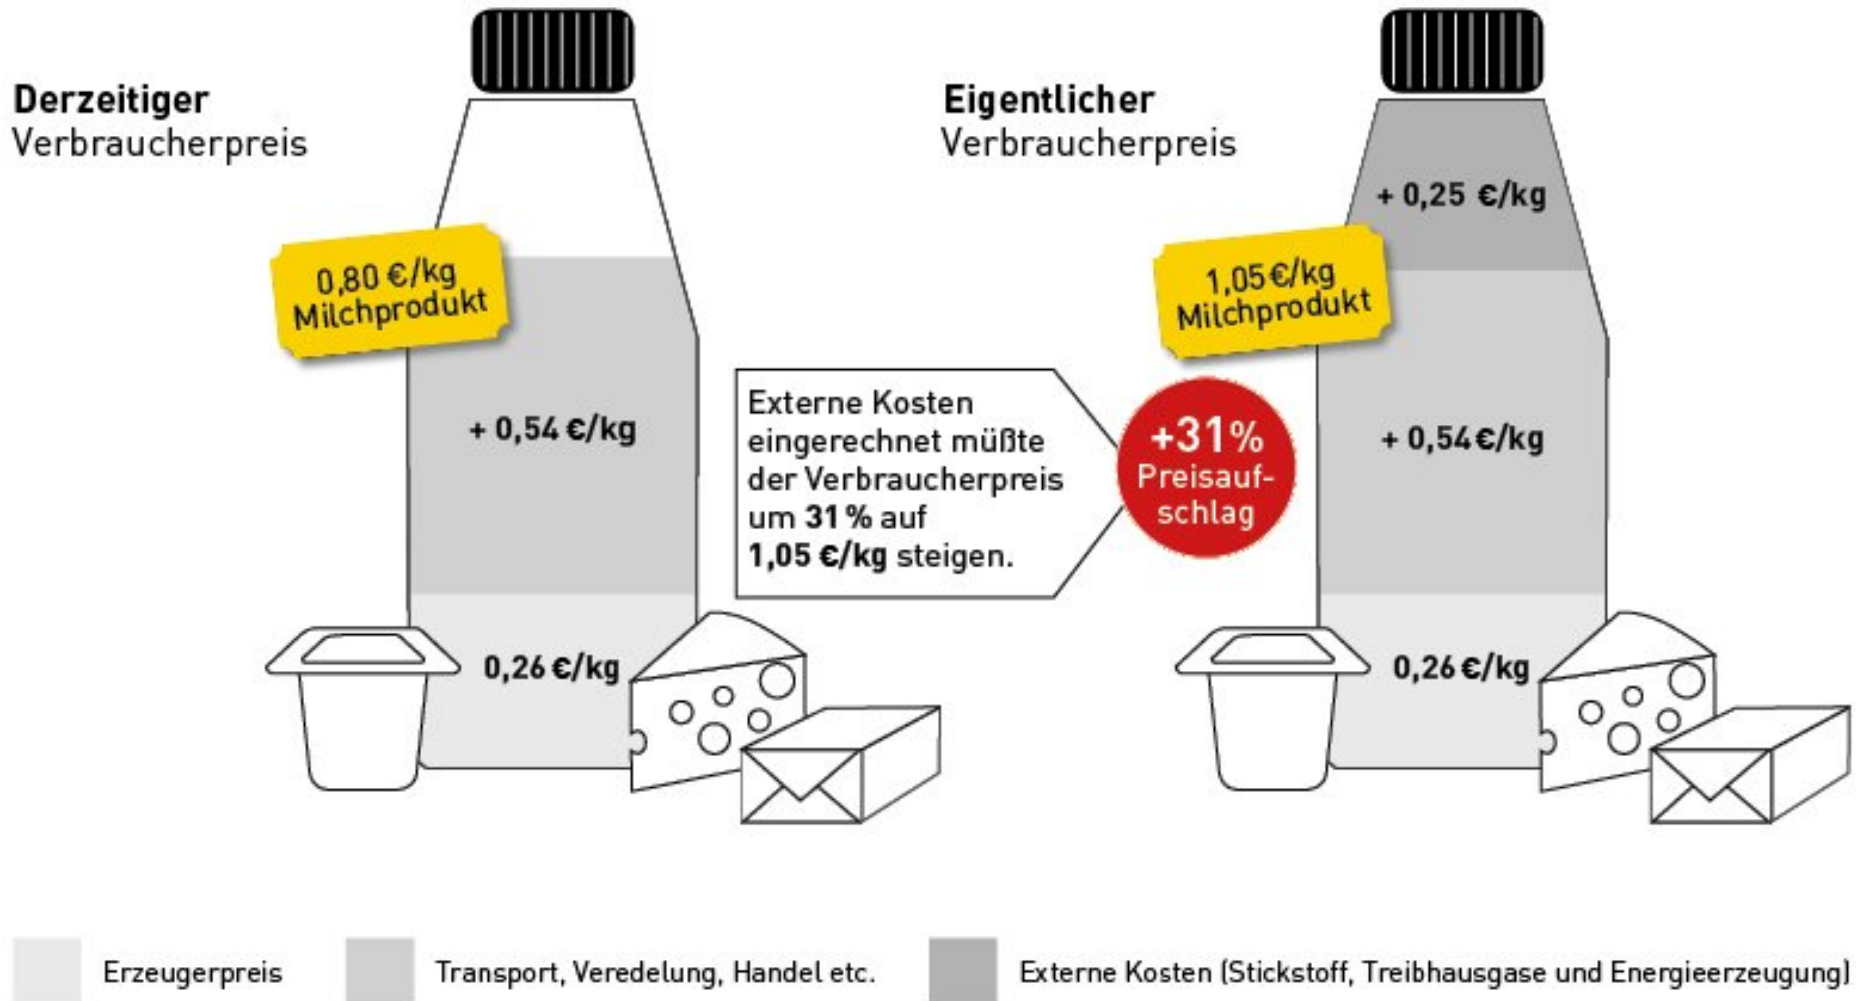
**Derzeitiger** Verbraucherpreis

0,80 €/kg Milchprodukt

+ 0,54 €/kg

0,26 €/kg

Externe Kosten eingerechnet müßte der Verbraucherpreis um **31 %** auf **1,05 €/kg** steigen.

+31% Preisaufschlag

**Eigentlicher** Verbraucherpreis

+ 0,25 €/kg

1,05 €/kg Milchprodukt

+ 0,54 €/kg

0,26 €/kg

Erzeugerpreis

Transport, Veredelung, Handel etc.

Externe Kosten (Stickstoff, Treibhausgase und Energieerzeugung)